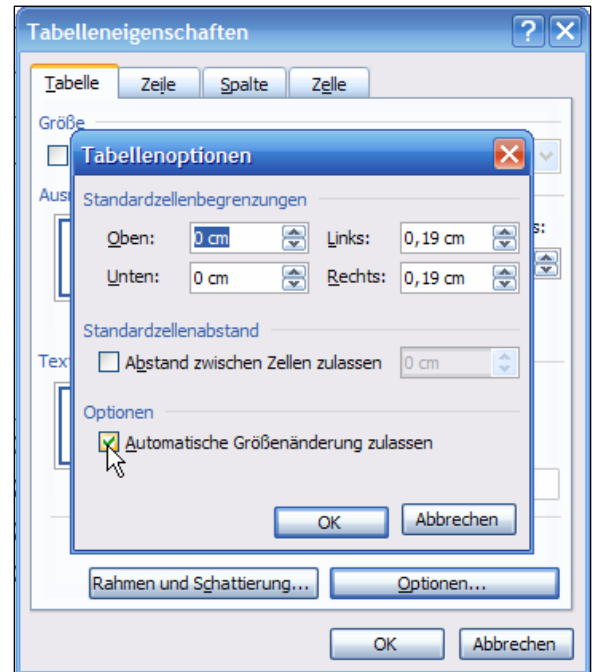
Tabelleneigenschaften

Tabelle | Zeile | Spalte | Zelle

Größe

Aus

s:

Text

Tabellenoptionen

Standardzellenbegrenzungen

Oben: 0 cm
Links: 0,19 cm
Unten: 0 cm
Rechts: 0,19 cm

Standardzellenabstand

Abstand zwischen Zellen zulassen 0 cm

Optionen

Automatische Größenänderung zulassen

OK
Abbrechen

Rahmen und Schattierung...
Optionen...

OK
Abbrechen